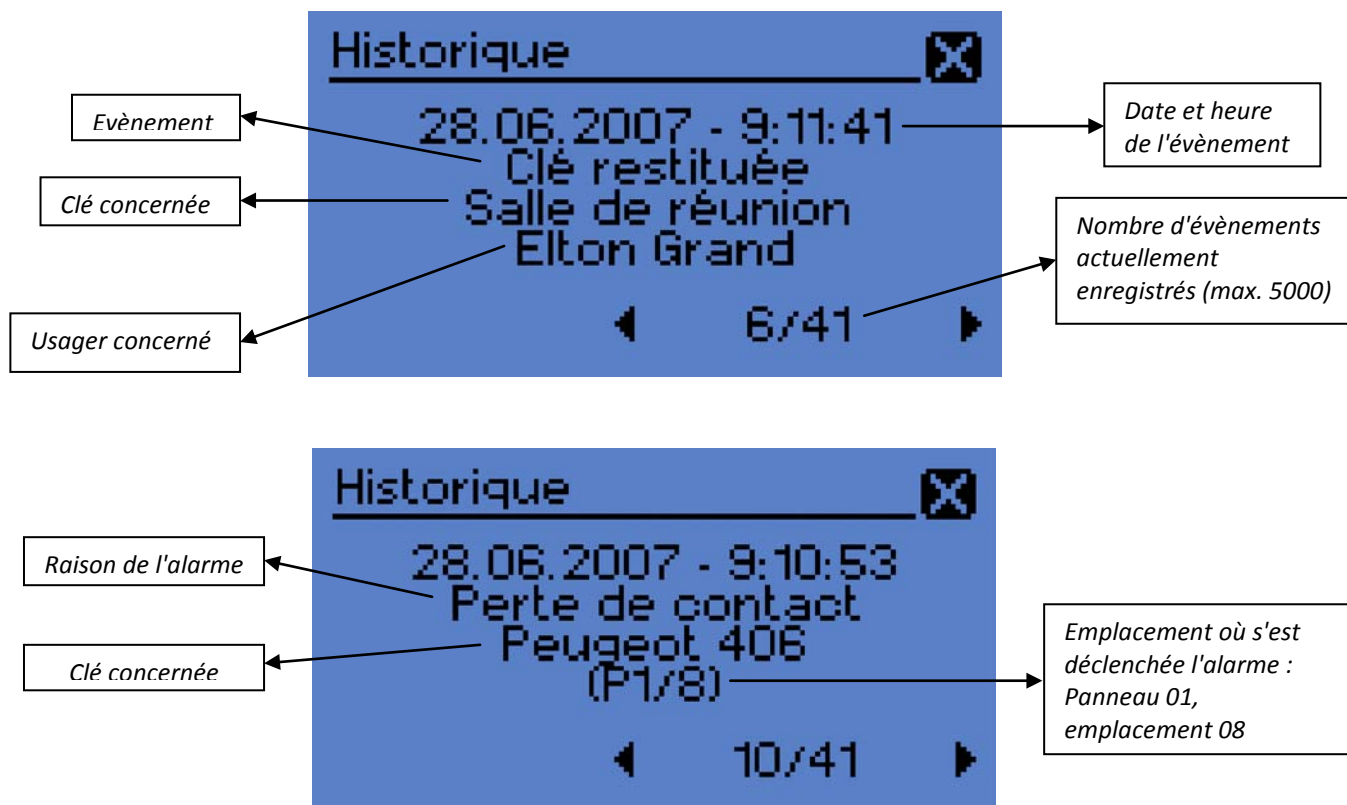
Historique

Evènement

28.06.2007 - 9:11:41

Date et heure de l'évènement

Clé restituée

Clé concernée

Salle de réunion

Elton Grand

Nombre d'évènements actuellement enregistrés (max. 5000)

Usager concerné

6/41

Historique

Raison de l'alarme

28.06.2007 - 9:10:53

Perte de contact

Peugeot 406

Clé concernée

(P1/8)

Emplacement où s'est déclenchée l'alarme : Panneau 01, emplacement 08

10/41